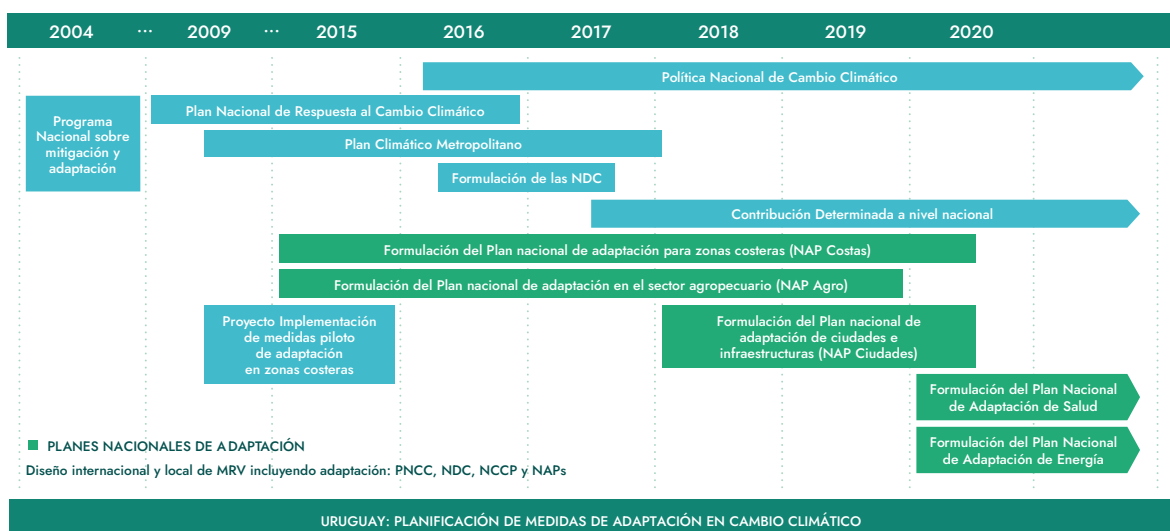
2004 ··· 2009 ··· 2015 2016 2017 2018 2019 2020

Política Nacional de Cambio Climático

Programa Nacional sobre mitigación y adaptación

Plan Nacional de Respuesta al Cambio Climático

Plan Climático Metropolitano

Formulación de las NDC

Contribución Determinada a nivel nacional

Formulación del Plan nacional de adaptación para zonas costeras (NAP Costas)

Formulación del Plan nacional de adaptación en el sector agropecuario (NAP Agro)

Proyecto Implementación de medidas piloto de adaptación en zonas costeras

Formulación del Plan nacional de adaptación de ciudades e infraestructuras (NAP Ciudades)

Formulación del Plan Nacional de Adaptación de Salud

Formulación del Plan Nacional de Adaptación de Energía

PLANES NACIONALES DE ADAPTACIÓN

Diseño internacional y local de MRV incluyendo adaptación: PNCC, NDC, NCCP y NAPs

URUGUAY: PLANIFICACIÓN DE MEDIDAS DE ADAPTACIÓN EN CAMBIO CLIMÁTICO